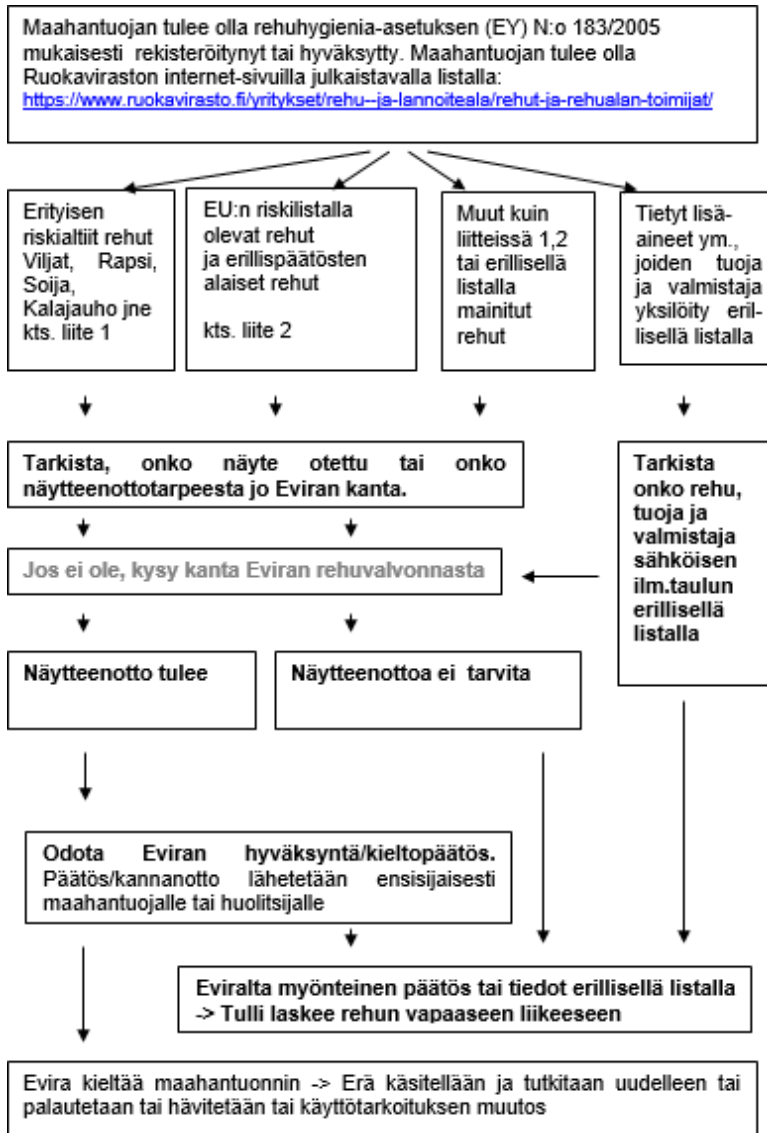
Maahantuojan tulee olla rehuhygienia-asetuksen (EY) N:o 183/2005 mukaisesti rekisteröitynyt tai hyväksytty. Maahantuojan tulee olla Ruokaviraston internet-sivuilla julkaistavalla listalla: https://www.ruokavirasto.fi/yritykset/rehu--ja-lannoiteala/rehut-ja-rehualan-toimijat/

Erityisen riskialttiit rehut Viljat, Rapsi, Soija, Kalajauho jne kts. liite 1

EU:n riskilistalla olevat rehut ja erillispäätösten alaiset rehut

kts. liite 2

Muut kuin liitteissä 1,2 tai erillisellä listalla mainitut rehut

Tietyt lisäaineet ym., joiden tuoja ja valmistaja yksilöity erillisellä listalla

Tarkista, onko näyte otettu tai onko näytteenottotarpeesta jo Eviran kanta.

Tarkista onko rehu, tuoja ja valmistaja sähköisen ilm.taulun erillisellä listalla

Jos ei ole, kysy kanta Eviran rehuvalvonnasta

Näytteenotto tulee

Näytteenottoa ei tarvita

Odota Eviran hyväksyntä/kieltopäätös. Päätös/kannanotto lähetetään ensisijaisesti maahantuojalle tai huolitsijalle

Eviralta myönteinen päätös tai tiedot erillisellä listalla -> Tulli laskee rehun vapaaseen liikkeeseen

Evira kieltää maahantuonnin -> Erä käsitellään ja tutkitaan uudelleen tai palautetaan tai hävitetään tai käyttötarkoituksen muutos